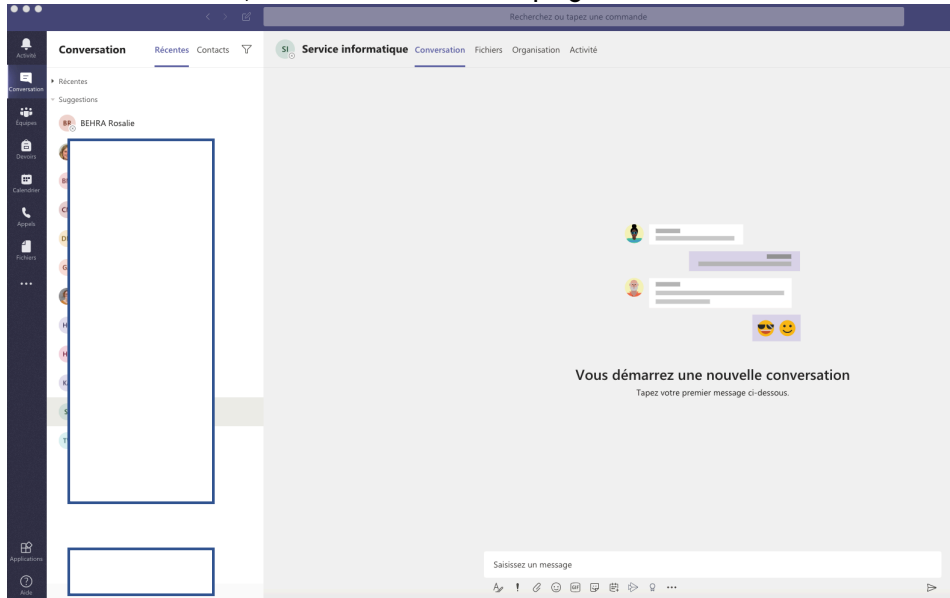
Recherchez ou tapez une commande

Activité
Conversation
Équipes
Devoirs
Calendrier
Appels
Fichiers
...
Applications
Aide

Conversation Récentes Contacts

Récentes
Suggestions
BR BEHRA Rosalie
BI
CI
DI
GI
H
H
K
S
TI

SI Service informatique Conversation Fichiers Organisation Activité

Vous démarrez une nouvelle conversation
Tapez votre premier message ci-dessous.

Saisissez un message